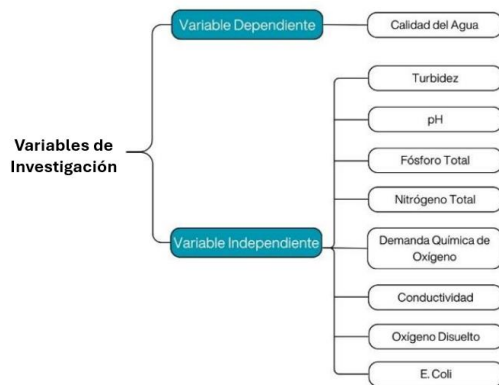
Variables de Investigación

Variable Dependiente

Calidad del Agua

Variable Independiente

Turbidez

pH

Fósforo Total

Nitrógeno Total

Demanda Química de Oxígeno

Conductividad

Oxígeno Disuelto

E. Coli